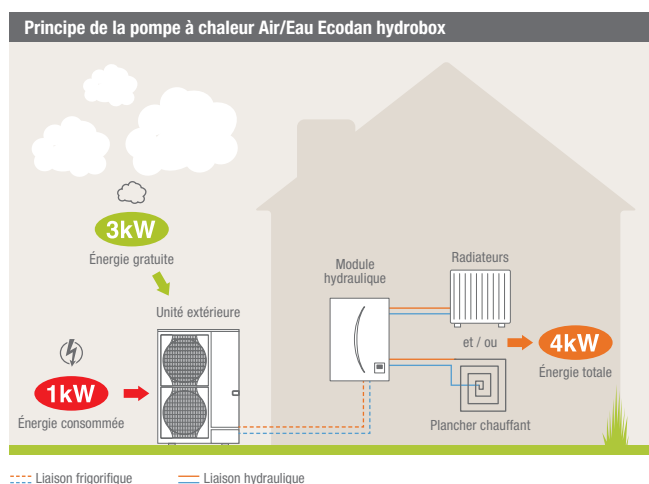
Principe de la pompe à chaleur Air/Eau Ecodan hydrobox

3kW
Énergie gratuite

Unité extérieure

1kW
Énergie consommée

Module hydraulique

Radiateurs

et / ou

4kW
Énergie totale

Plancher chauffant

Liaison frigorifique
Liaison hydraulique